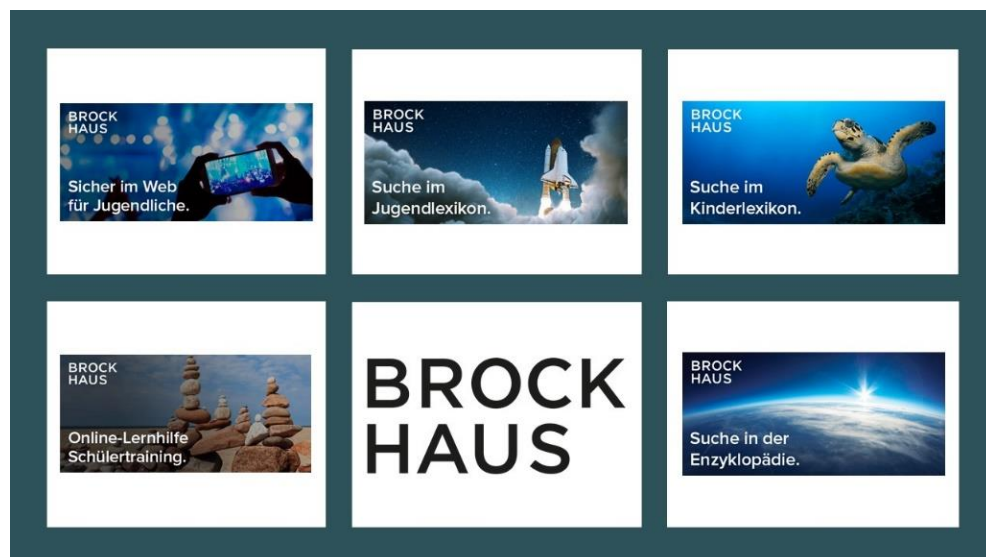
BROCK HAUS

Sicher im Web für Jugendliche.

BROCK HAUS

Suche im Jugendlexikon.

BROCK HAUS

Suche im Kinderlexikon.

BROCK HAUS

Online-Lernhilfe Schülertraining.

BROCK HAUS

BROCK HAUS

Suche in der Enzyklopädie.